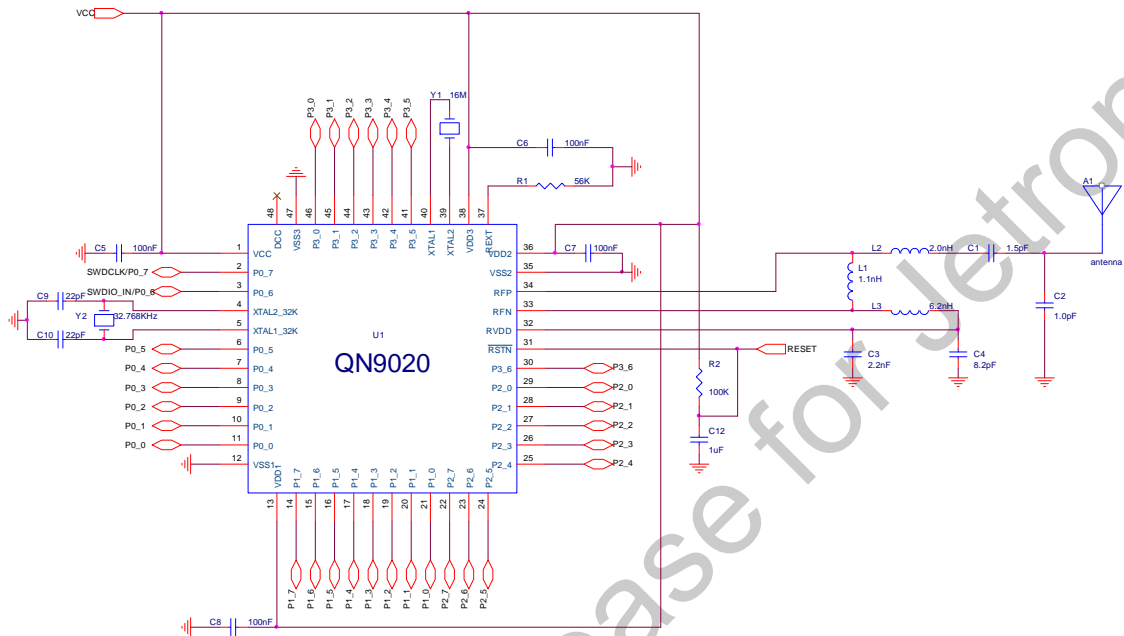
VCC

P3_0 P3_1 P3_2 P3_3 P3_4 P3_5

Y1 16M

C6 100nF

R1 56K

48 47 46 45 44 43 42 41 40 39 38 37

DCC VSS3 P3_0 P3_1 P3_2 P3_3 P3_4 P3_5 XTAL1 XTAL2 VDD3 REXT

C5 100nF 1 VCC

SWDCLK/P0_7 2 P0_7

SWDIO_IN/P0_6 3 P0_6

C9 22pF 4 XTAL2_32K

Y2 32.768KHz

C10 22pF 5 XTAL1_32K

P0_5 6 P0_5

P0_4 7 P0_4

P0_3 8 P0_3

P0_2 9 P0_2

P0_1 10 P0_1

P0_0 11 P0_0

12 VSS1

U1

QN9020

36 VDD2 C7 100nF

35 VSS2

34 RFP

33 RFN

32 RVDD

31 $\overline{RSTN}$ RESET

30 P3_6 P3_6

29 P2_0 P2_0

28 P2_1 P2_1

27 P2_2 P2_2

26 P2_3 P2_3

25 P2_4 P2_4

R2 100K

C12 1uF

L2 2.0nH C1 1.5pF

A1 antenna

L1 1.1nH

C2 1.0pF

L3 6.2nH

C3 2.2nF

C4 8.2pF

VDD1 P1_7 P1_6 P1_5 P1_4 P1_3 P1_2 P1_1 P1_0 P2_7 P2_6 P2_5

13 14 15 16 17 18 19 20 21 22 23 24

P1_7 P1_6 P1_5 P1_4 P1_3 P1_2 P1_1 P1_0 P2_7 P2_6 P2_5

C8 100nF

Release for Jetron